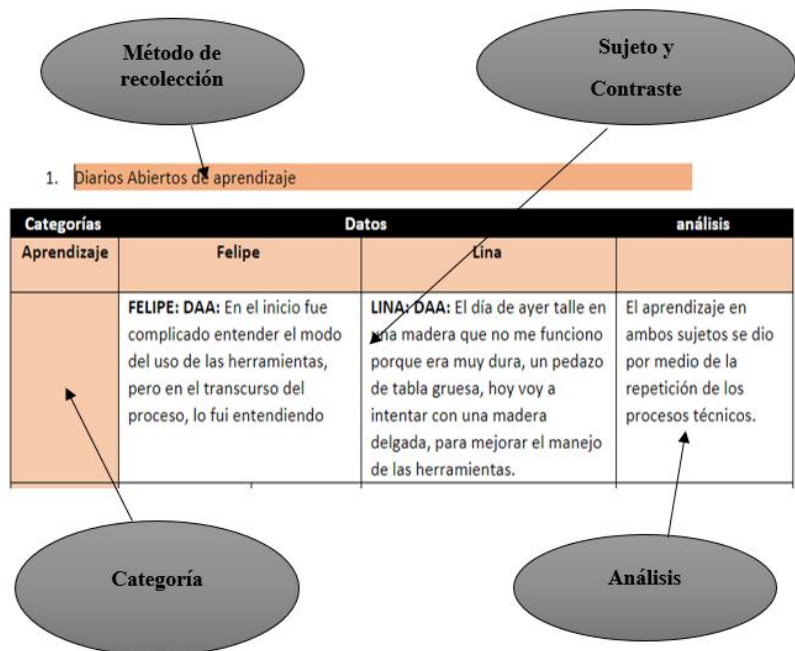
Método de recolección

Sujeto y Contraste

1. Diarios Abiertos de aprendizaje

| Categorías | Datos | | análisis |
|---|---|---|---|
| Aprendizaje | Felipe | Lina | |
| | **FELIPE: DAA:** En el inicio fue complicado entender el modo del uso de las herramientas, pero en el transcurso del proceso, lo fui entendiendo | **LINA: DAA:** El día de ayer talle en una madera que no me funciono porque era muy dura, un pedazo de tabla gruesa, hoy voy a intentar con una madera delgada, para mejorar el manejo de las herramientas. | El aprendizaje en ambos sujetos se dio por medio de la repetición de los procesos técnicos. |

Categoría

Análisis